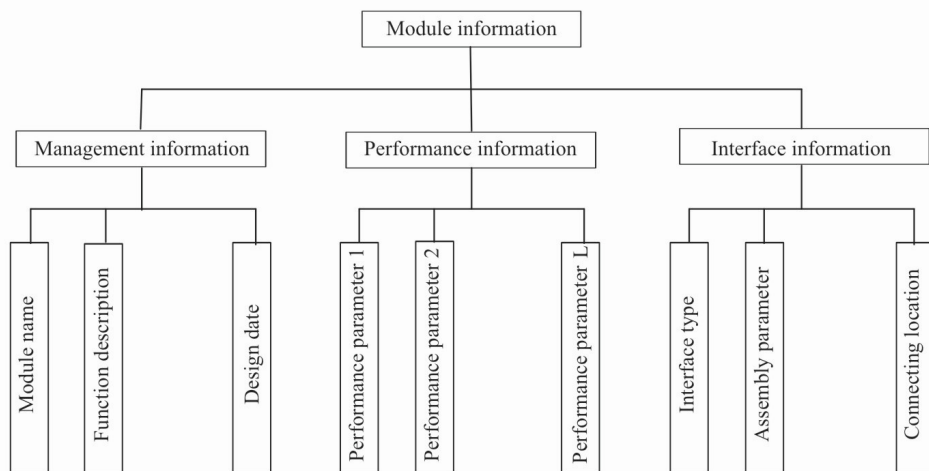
Module information

Management information

Performance information

Interface information

Module name

Function description

Design date

Performance parameter 1

Performance parameter 2

Performance parameter L

Interface type

Assembly parameter

Connecting location